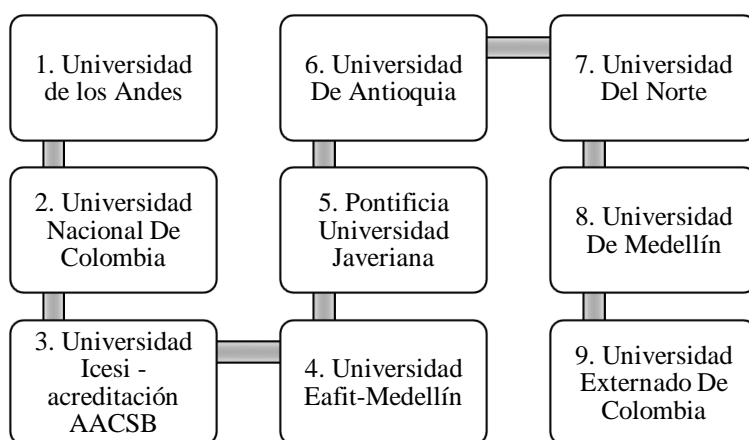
1. Universidad de los Andes

2. Universidad Nacional De Colombia

3. Universidad Icesi - acreditación AACSB

4. Universidad Eafit-Medellín

5. Pontificia Universidad Javeriana

6. Universidad De Antioquia

7. Universidad Del Norte

8. Universidad De Medellín

9. Universidad Externado De Colombia